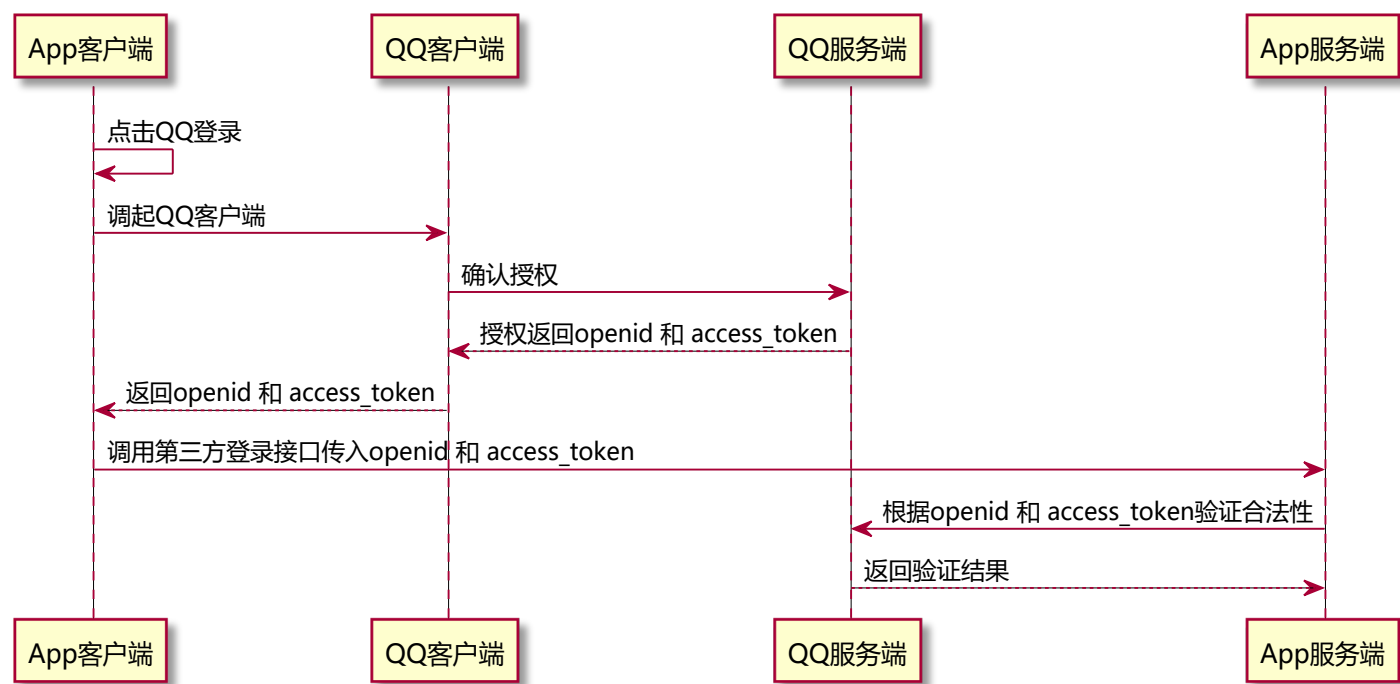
App客户端

QQ客户端

QQ服务端

App服务端

点击QQ登录

调起QQ客户端

确认授权

授权返回openid 和 access_token

返回openid 和 access_token

调用第三方登录接口传入openid 和 access_token

根据openid 和 access_token验证合法性

返回验证结果

App客户端

QQ客户端

QQ服务端

App服务端